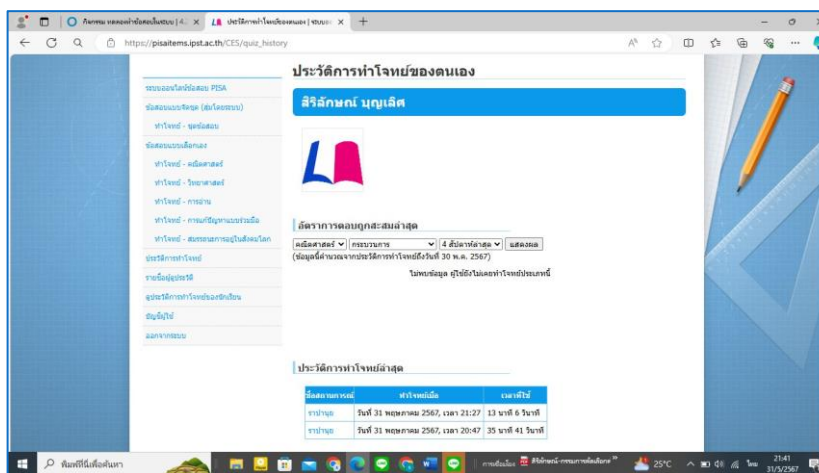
กิจกรรม ทดลองทำข้อสอบในระบบ | 4. ×
ประวัติการทำโจทย์ของตนเอง | ระบบ ×
https://pisaitems.ipst.ac.th/CES/quiz_history

ระบบออนไลน์ข้อสอบ PISA
ข้อสอบแบบจัดชุด (สมโจทยชุด)
ทำโจทย์ - ชุดข้อสอบ
ข้อสอบแบบเลือกเอง
ทำโจทย์ - คณิตศาสตร์
ทำโจทย์ - วิทยาศาสตร์
ทำโจทย์ - การอ่าน
ทำโจทย์ - การแก้ปัญหาแบบร่วมมือ
ทำโจทย์ - สมรรถนะการอยู่ในสังคมโลก
ประวัติการทำโจทย์
รายชื่อผู้ดูประวัติ
ดูประวัติการทำโจทย์ของนักเรียน
บัญชีผู้ใช้
ออกจากระบบ

ประวัติการทำโจทย์ของตนเอง

สิริลักษณ์ บุญเลิศ

อัตราการตอบถูกสะสมล่าสุด
คณิตศาสตร์ | กระบวนการ | 4 สัปดาห์ล่าสุด | แสดงผล
(ข้อมูลนี้คำนวณจากประวัติการทำโจทย์ถึงวันที่ 30 พ.ค. 2567)
ไม่พบข้อมูล ผู้ใช้ยังไม่เคยทำโจทย์ประเภทนี้

ประวัติการทำโจทย์ล่าสุด

| ชื่อสถานการณ์ | ทำโจทย์เมื่อ | เวลาที่ใช้ |
|---|---|---|
| ราปานุย | วันที่ 31 พฤษภาคม 2567, เวลา 21:27 | 13 นาที 6 วินาที |
| ราปานุย | วันที่ 31 พฤษภาคม 2567, เวลา 20:47 | 35 นาที 41 วินาที |

พิมพ์ที่นี่เพื่อค้นหา
การเลื่อนไหล
สิริลักษณ์-กระบวนการคิดเลือก
25°C
ไทย
21:41
31/5/2567